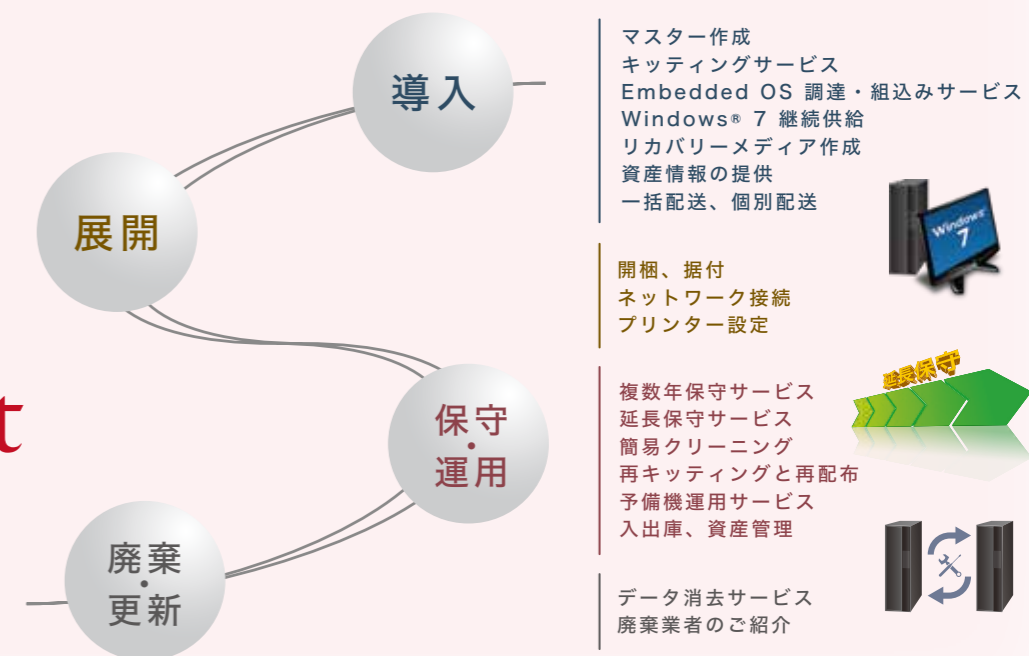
導入

展開

t

保守
・
運用

廃棄
・
更新

マスター作成
キッティングサービス
Embedded OS 調達・組込みサービス
Windows® 7 継続供給
リカバリーメディア作成
資産情報の提供
一括配送、個別配送

Windows 7

開梱、据付
ネットワーク接続
プリンター設定

延長保守

複数年保守サービス
延長保守サービス
簡易クリーニング
再キッティングと再配布
予備機運用サービス
入出庫、資産管理

データ消去サービス
廃棄業者のご紹介